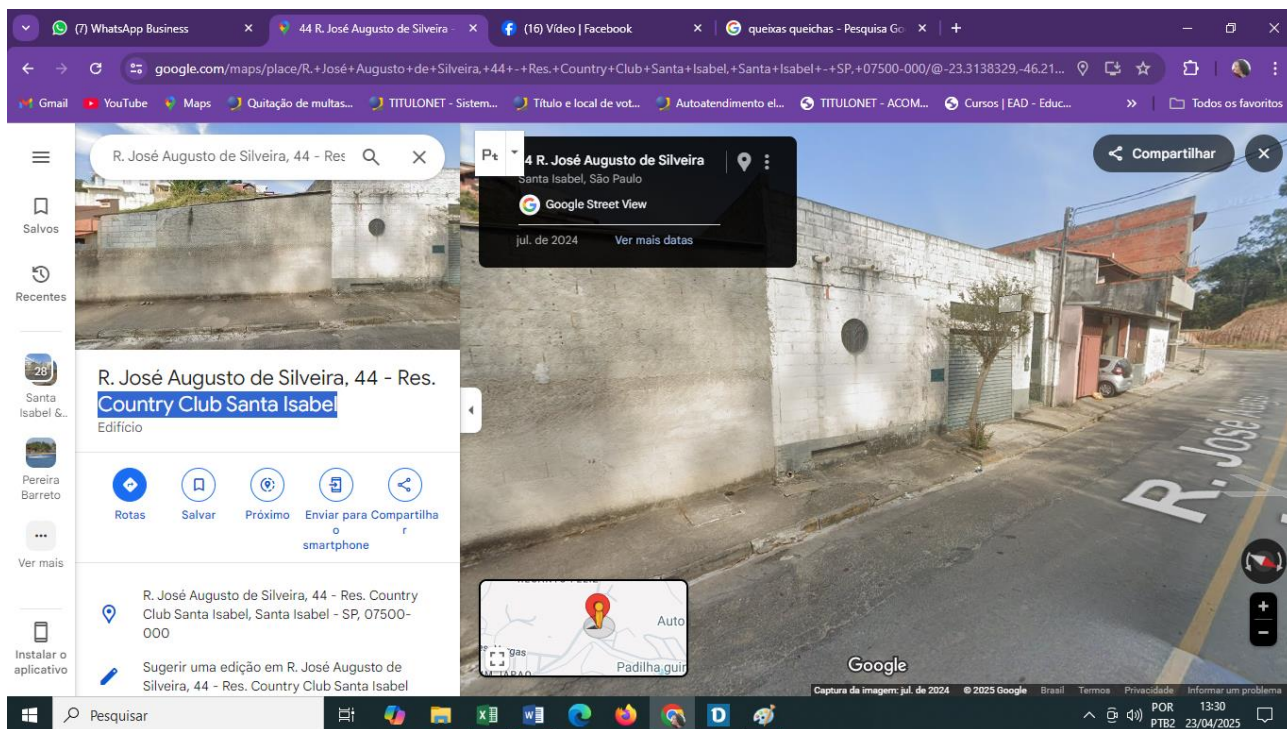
(7) WhatsApp Business ×
44 R. José Augusto de Silveira ×
(16) Vídeo | Facebook ×
queixas queichas - Pesquisa Go ×
+

google.com/maps/place/R.+José+Augusto+de+Silveira,+44+-+Res.+Country+Club+Santa+Isabel,+Santa+Isabel+-+SP,+07500-000/@-23.3138329,-46.21...

Gmail YouTube Maps Quitação de multas... TITULONET - Sistem... Título e local de vot... Autoatendimento el... TITULONET - ACOM... Cursos | EAD - Educ... » Todos os favoritos

R. José Augusto de Silveira, 44 - Res

Salvos
Recentes
28
Santa Isabel &...
Pereira Barreto
Ver mais
Instalar o aplicativo

R. José Augusto de Silveira, 44 - Res. Country Club Santa Isabel
Edifício

Rotas Salvar Próximo Enviar para o smartphone Compartilhar

R. José Augusto de Silveira, 44 - Res. Country Club Santa Isabel, Santa Isabel - SP, 07500-000

Sugerir uma edição em R. José Augusto de Silveira, 44 - Res. Country Club Santa Isabel

4 R. José Augusto de Silveira
Santa Isabel, São Paulo
Google Street View
jul. de 2024 Ver mais datas

Compartilhar

Auto
Padilha guir
gas

R. José Au

Google
Captura da imagem: jul. de 2024 © 2025 Google Brasil Termos Privacidade Informar um problema

Pesquisar
POR PTB2 13:30 23/04/2025